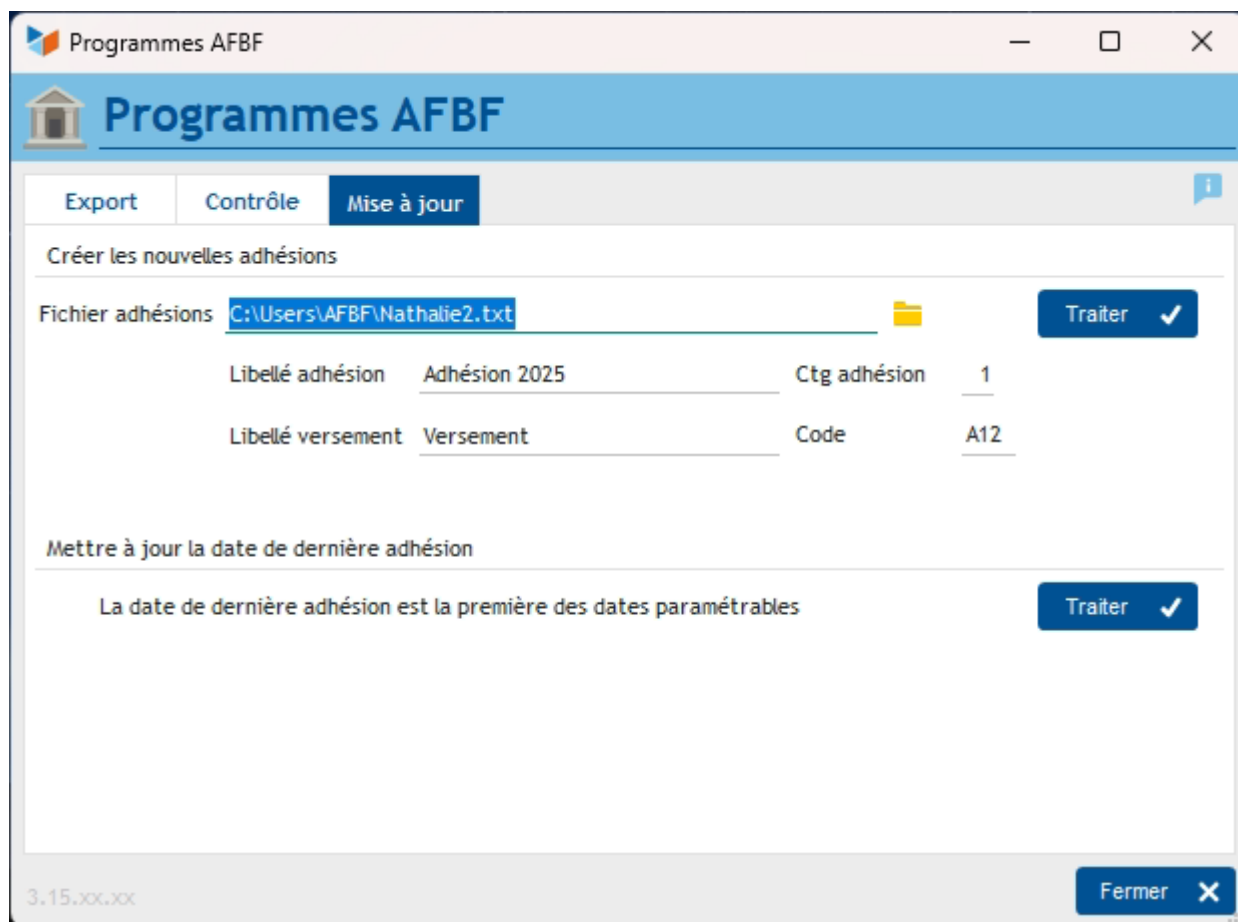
Programmes AFBF

Programmes AFBF

Export | Contrôle | Mise à jour

Créer les nouvelles adhésions

Fichier adhésions C:\Users\AFBF\Nathalie2.txt

Traiter

Libellé adhésion Adhésion 2025

Ctg adhésion 1

Libellé versement Versement

Code A12

Mettre à jour la date de dernière adhésion

La date de dernière adhésion est la première des dates paramétrables

Traiter

3.15.xx.xx

Fermer